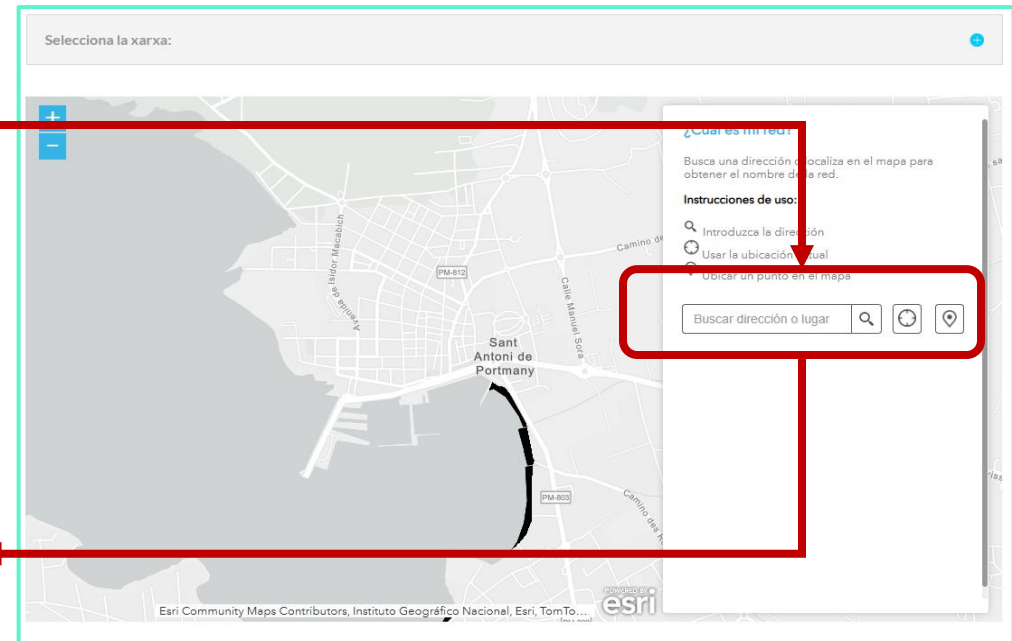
Selecciona la xarxa:

+
−

¿Cuál es mi red?

Busca una dirección o localiza en el mapa para obtener el nombre de la red.

Instrucciones de uso:

Introduzca la dirección
Usar la ubicación actual
Ubicar un punto en el mapa

Buscar dirección o lugar

Avenida de Isidor Macabich
PM-812
Calle Manuel Sora
Camino de
Sant Antoni de Portmany
PM-803
Camino des R

POWERED BY esri
Esri Community Maps Contributors, Instituto Geográfico Nacional, Esri, TomTo...